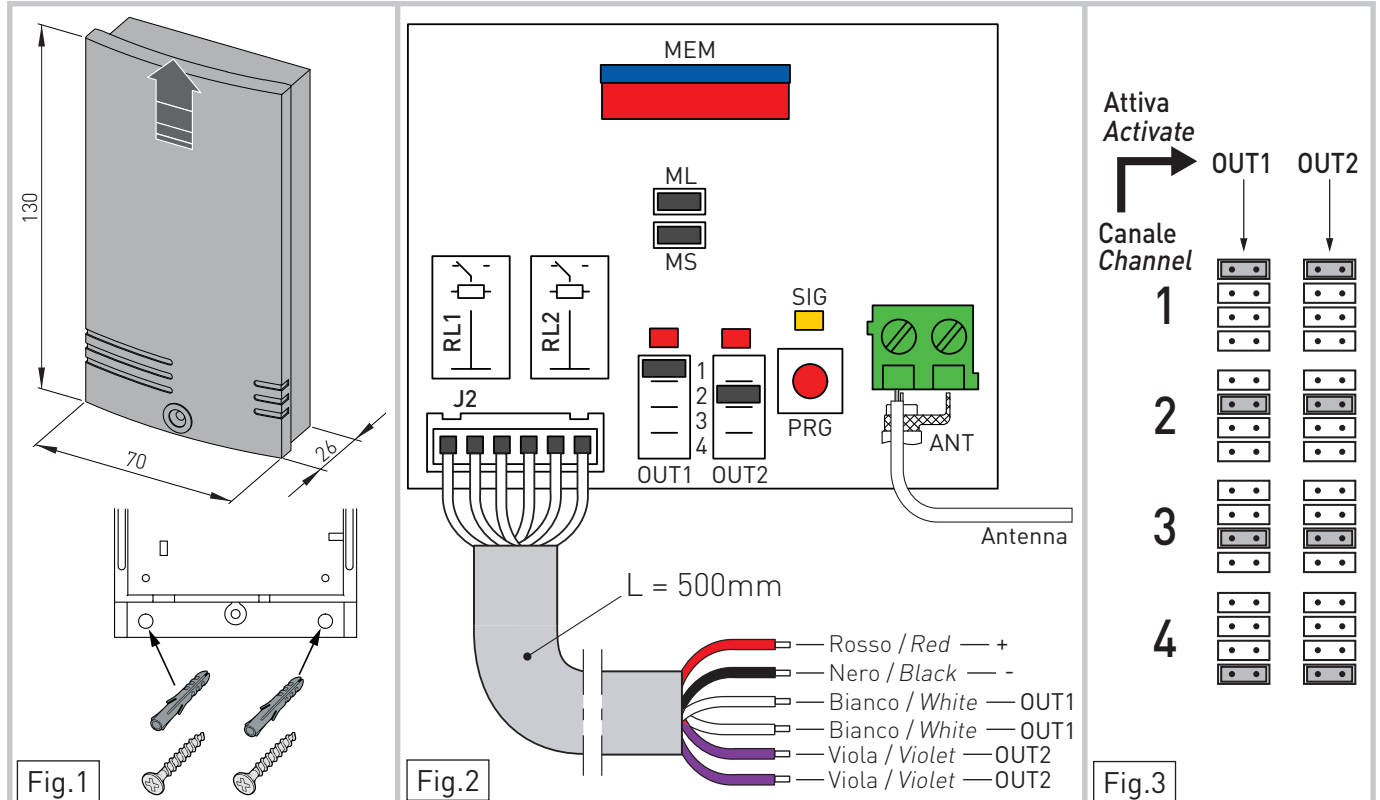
130

70

26

Fig.1

MEM

ML

MS

RL1

RL2

SIG

1
2
3
4

OUT1 OUT2

PRG

J2

ANT

Antenna

L = 500mm

Rosso / *Red* — +
Nero / *Black* — -
Bianco / *White* — OUT1
Bianco / *White* — OUT1
Viola / *Violet* — OUT2
Viola / *Violet* — OUT2

Fig.2

Attiva
*Activate*

Canale
*Channel*

OUT1 OUT2

1

2

3

4

Fig.3